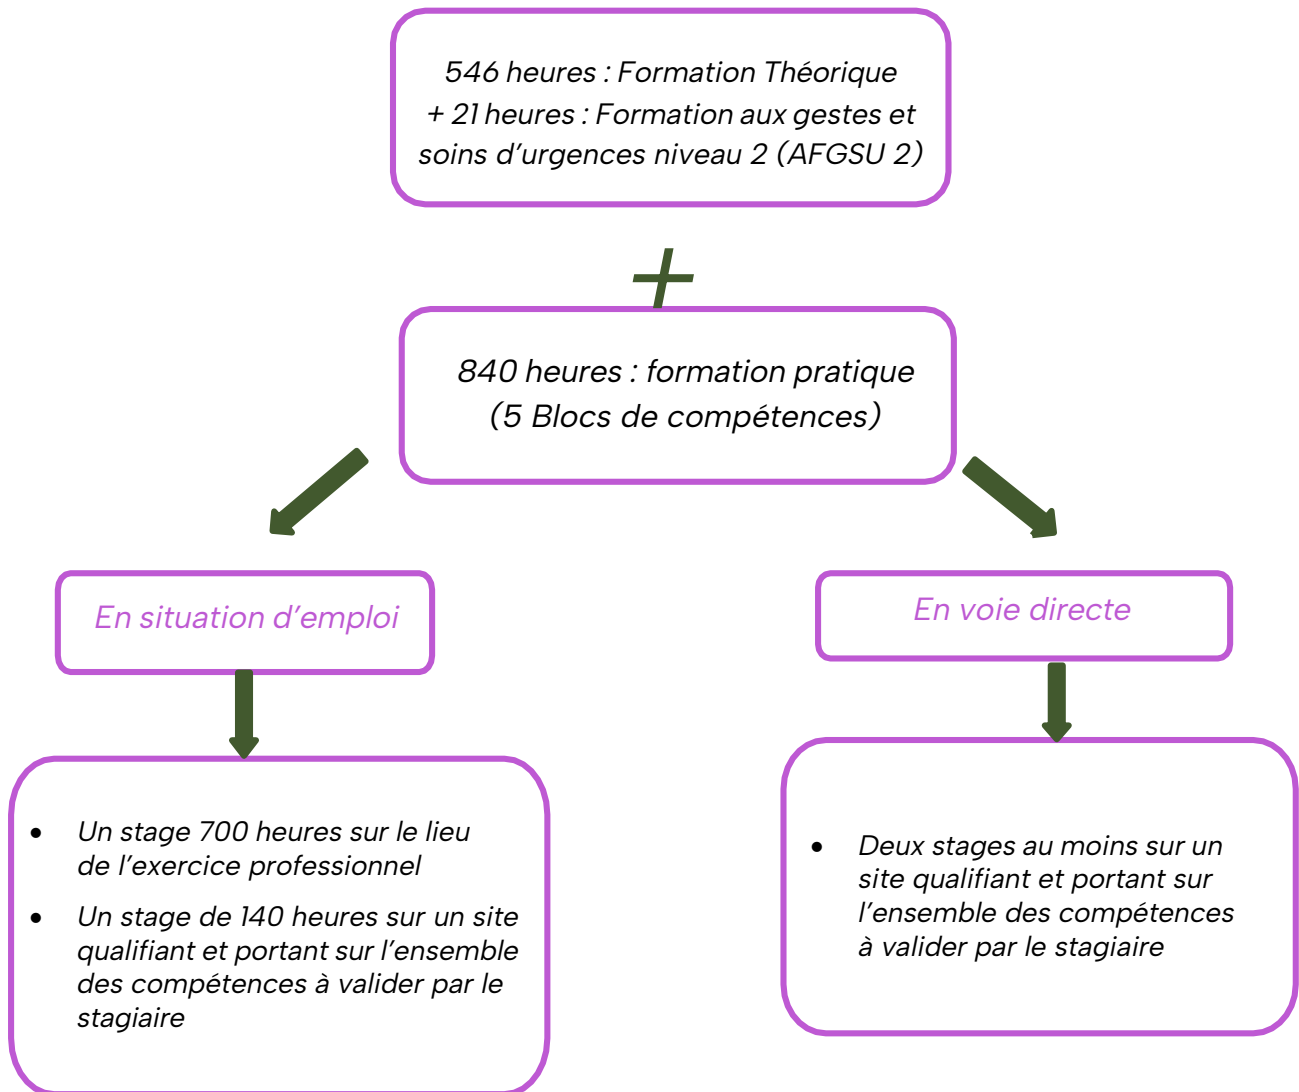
546 heures : Formation Théorique
+ 21 heures : Formation aux gestes et soins d'urgences niveau 2 (AFGSU 2)

+

840 heures : formation pratique
(5 Blocs de compétences)

En situation d'emploi

- Un stage 700 heures sur le lieu de l'exercice professionnel
- Un stage de 140 heures sur un site qualifiant et portant sur l'ensemble des compétences à valider par le stagiaire

En voie directe

- Deux stages au moins sur un site qualifiant et portant sur l'ensemble des compétences à valider par le stagiaire